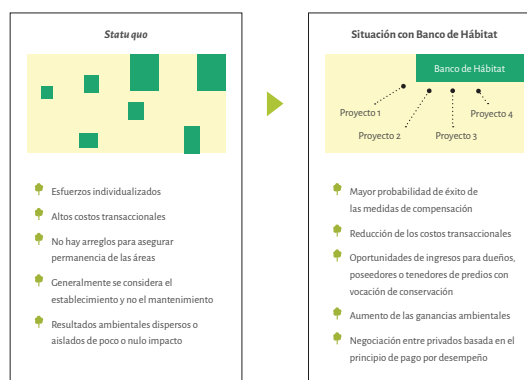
Statu quo

Esfuerzos individualizados

Altos costos transaccionales

No hay arreglos para asegurar permanencia de las áreas

Generalmente se considera el establecimiento y no el mantenimiento

Resultados ambientales dispersos o aislados de poco o nulo impacto

Situación con Banco de Hábitat

Banco de Hábitat

Proyecto 1

Proyecto 2

Proyecto 3

Proyecto 4

Mayor probabilidad de éxito de las medidas de compensación

Reducción de los costos transaccionales

Oportunidades de ingresos para dueños, poseedores o tenedores de predios con vocación de conservación

Aumento de las ganancias ambientales

Negociación entre privados basada en el principio de pago por desempeño